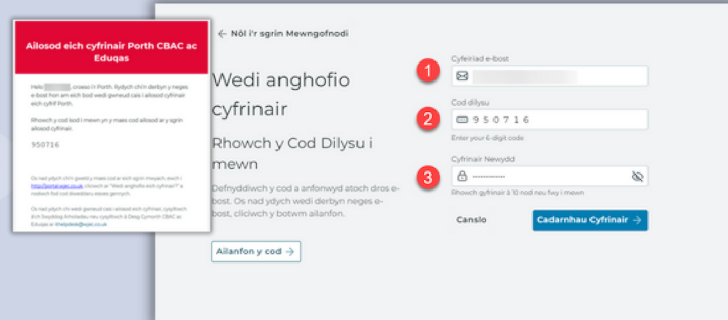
Ailosod eich cyfrinair Porth CBAC ac Eduqas

Helo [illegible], croeso i'r Porth. Rydych chi'n derbyn y neges e-bost hon am eich bod wedi gwneud cais i ailosod cyfrinair eich cyfrif Porth.

Rhowch y cod isod i mewn yn y maes cod ailosod ar y sgrin ailosod cyfrinair.

950716

Os nad ydych chi'n gweld y maes cod ar eich sgrin mewngofnodi, ewch i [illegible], cliciwch ar "Wedi anghofio eich cyfrinair?" a rhowch eich cod dilysu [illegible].

Os nad ydych chi wedi gwneud cais i ailosod eich cyfrinair, cysylltwch â'ch Swyddog Arholiadau neu cysylltwch â Desg Gymorth CBAC ac Eduqas ar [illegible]

← Nôl i'r sgrîn Mewngofnodi

Wedi anghofio cyfrinair

Rhowch y Cod Dilysu i mewn

Defnyddiwch y cod a anfonwyd atoch dros e-bost. Os nad ydych wedi derbyn neges e-bost, cliciwch y botwm ailanfon.

Ailanfon y cod →

1
Cyfeiriad e-bost

2
Cod dilysu
950716
Enter your 6-digit code

3
Cyfrinair Newydd
Rhowch gyfrinair â 10 nod neu fwy i mewn

Canslo

Cadarnhau Cyfrinair →